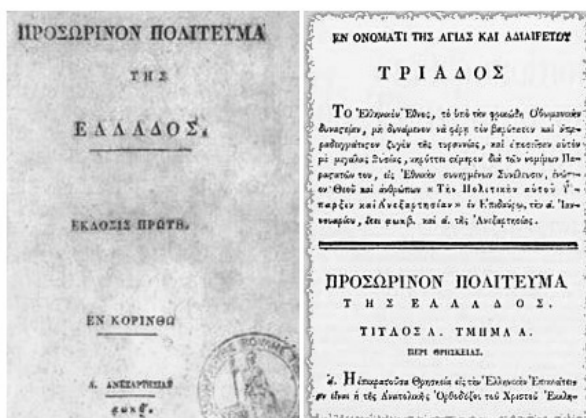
ΠΡΟΣΩΡΙΝΟΝ ΠΟΛΙΤΕΥΜΑ

ΤΗΣ

ΕΛΛΑΔΟΣ.

ΕΚΔΟΣΙΣ ΠΡΩΤΗ.

ΕΝ ΚΟΡΙΝΘΩ

Α. ΑΝΕΞΑΡΤΗΣΙΑΣ

͵αωκβ.

ΕΝ ΟΝΟΜΑΤΙ ΤΗΣ ΑΓΙΑΣ ΚΑΙ ΑΔΙΑΙΡΕΤΟΥ

ΤΡΙΑΔΟΣ

ΤΟ Ἑλληνικὸν Ἔθνος, τὸ ὑπὸ τὴν φρικώδη Ὀθωμανικὴν δυναστείαν, μὴ δυνάμενον νὰ φέρῃ τὸν βαρύτατον καὶ ἀπαραδειγμάτιστον ζυγὸν τῆς τυραννίας, καὶ ἀποσεῖσαν αὐτὸν μὲ μεγάλας θυσίας, κηρύττει σήμερον διὰ τῶν νομίμων Παραστατῶν του, εἰς Ἐθνικὴν συνηγμένων Συνέλευσιν, ἐνώπιον Θεοῦ καὶ ἀνθρώπων τὴν Πολιτικήν αὐτοῦ Ὕπαρξιν καὶ Ἀνεξαρτησίαν. ἐν Ἐπιδαύρῳ, τὴν α'. Ἰανουαρίου, ἔτει ͵αωκβ. καὶ α'. τῆς Ἀνεξαρτησίας.

ΠΡΟΣΩΡΙΝΟΝ ΠΟΛΙΤΕΥΜΑ

ΤΗΣ ΕΛΛΑΔΟΣ.

ΤΙΤΛΟΣ Α. ΤΜΗΜΑ Α.

ΠΕΡΙ ΘΡΗΣΚΕΙΑΣ.

α'. Ἡ ἐπικρατοῦσα Θρησκεία εἰς τὴν Ἑλληνικὴν Ἐπικράτειαν εἶναι ἡ τῆς Ἀνατολικῆς Ὀρθοδόξου τοῦ Χριστοῦ Ἐκκλη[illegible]